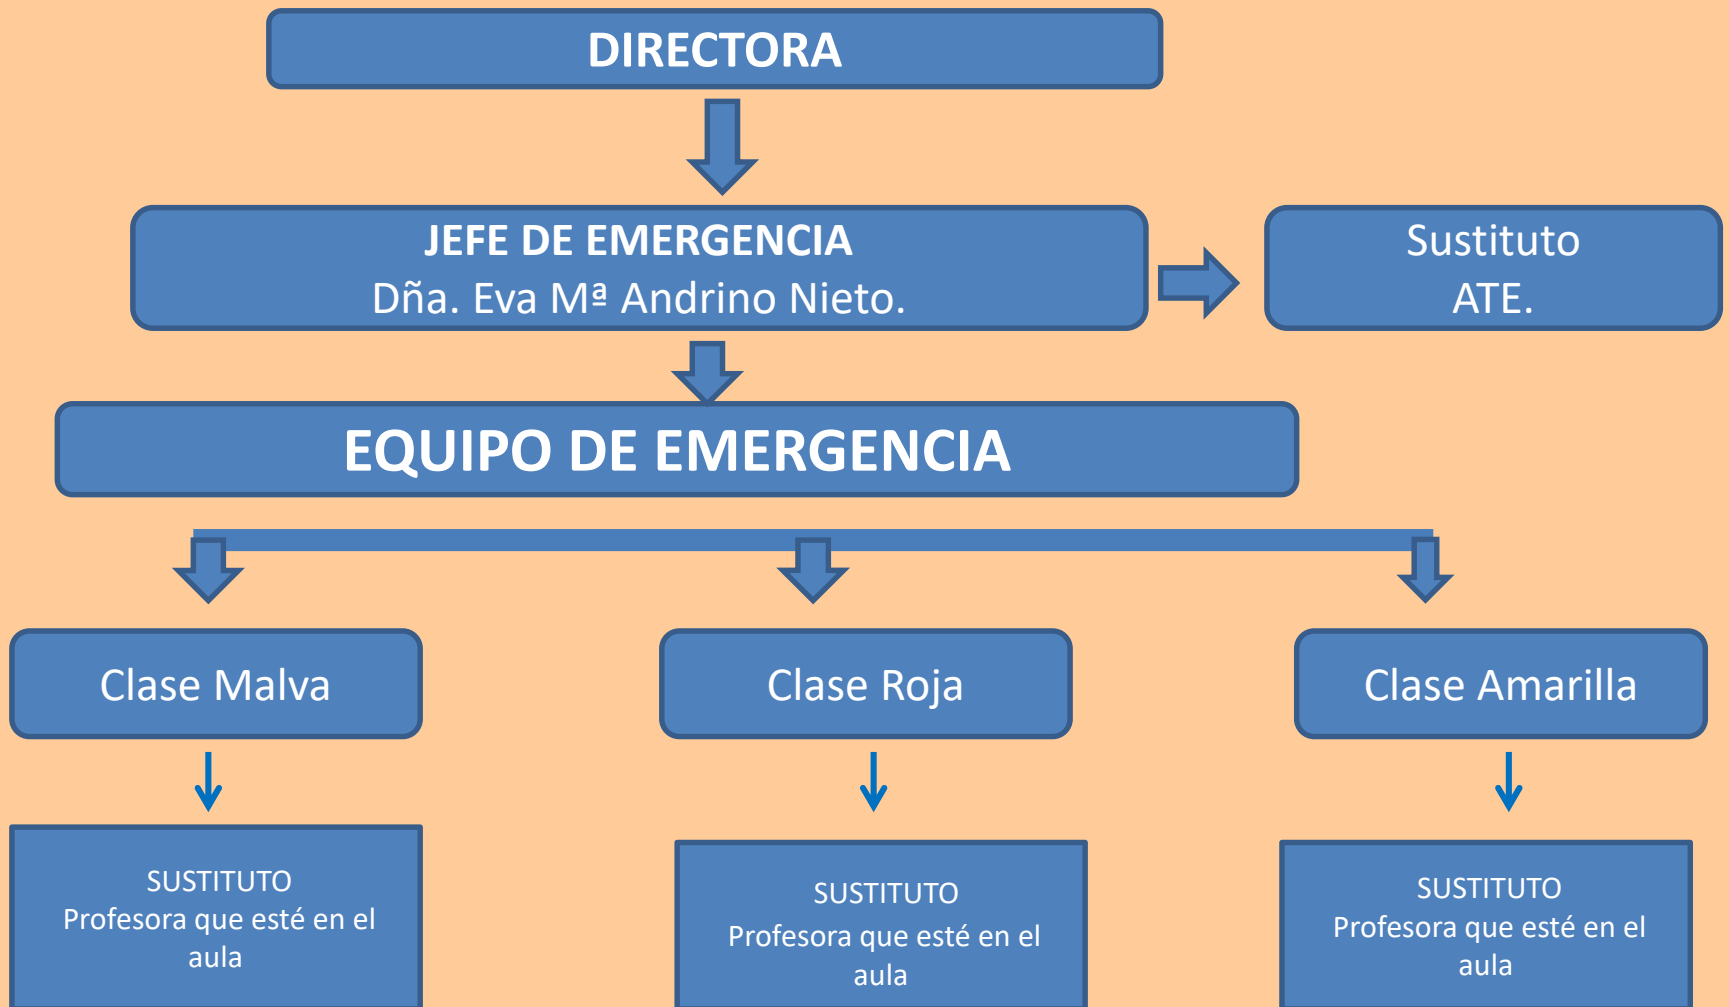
DIRECTORA

JEFE DE EMERGENCIA
Dña. Eva Mª Andrino Nieto.

Sustituto
ATE.

EQUIPO DE EMERGENCIA

Clase Malva

Clase Roja

Clase Amarilla

SUSTITUTO
Profesora que esté en el aula

SUSTITUTO
Profesora que esté en el aula

SUSTITUTO
Profesora que esté en el aula